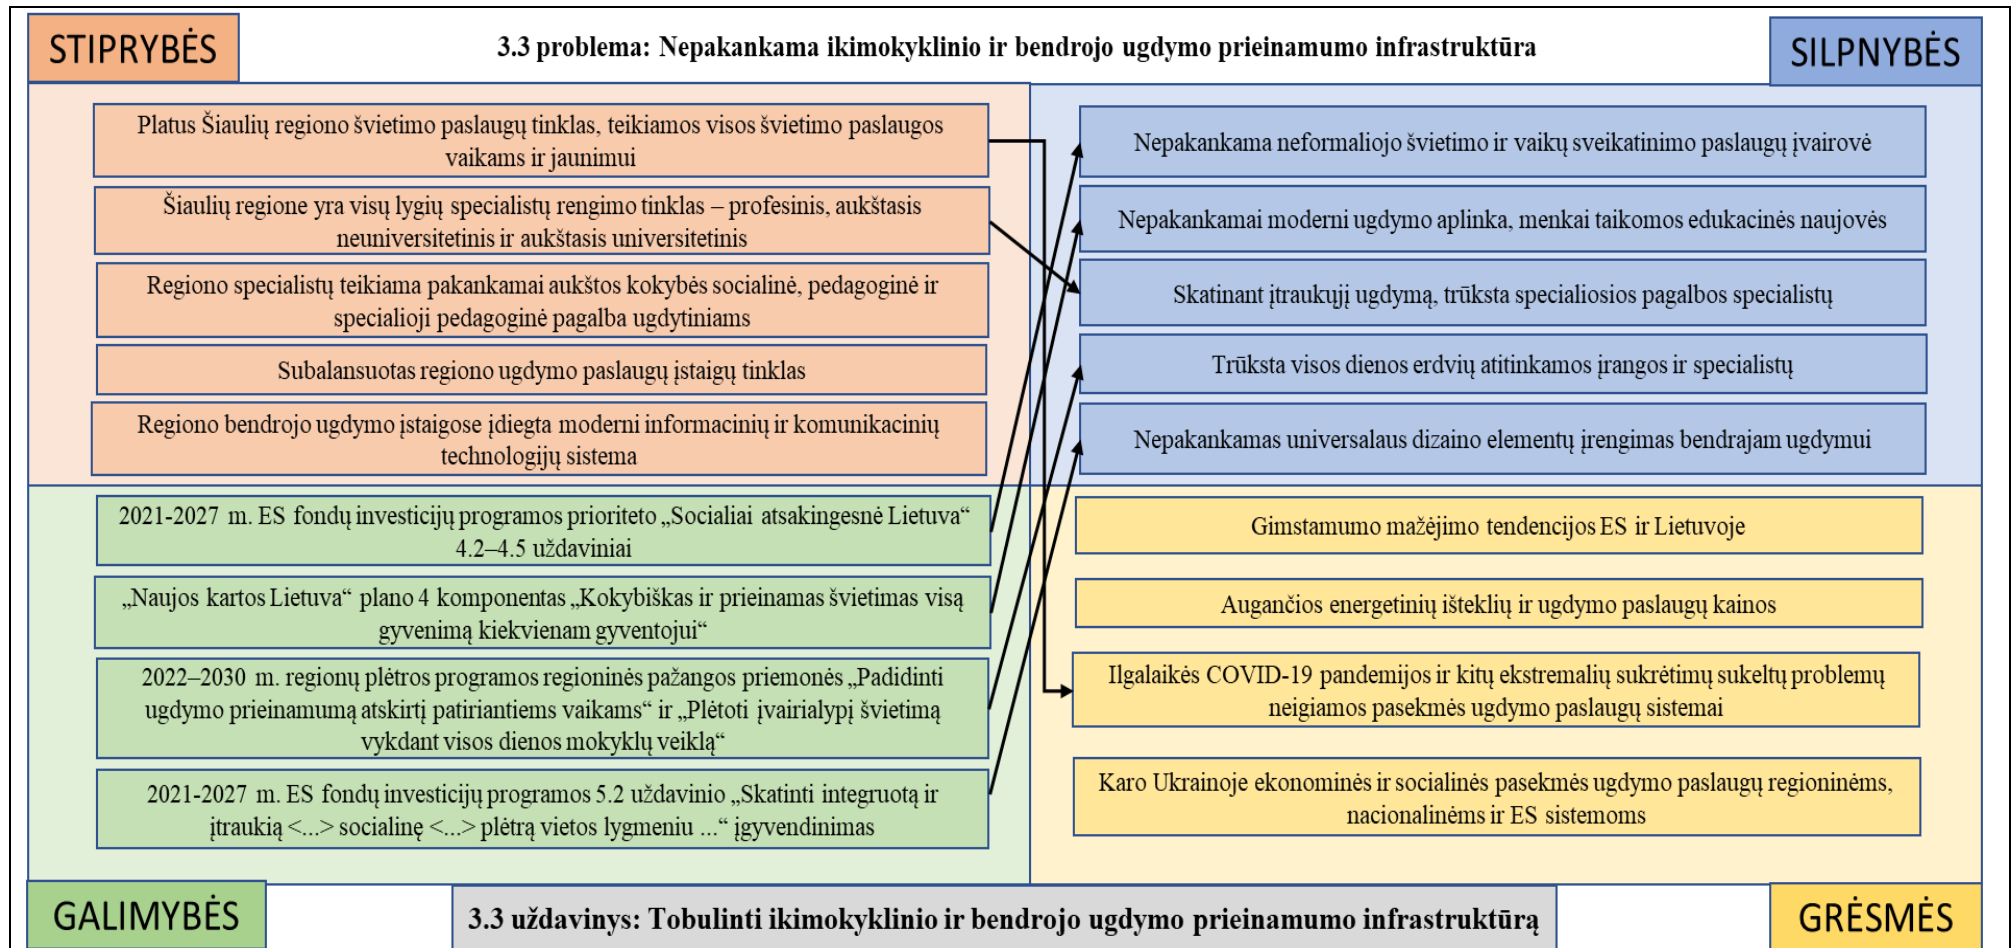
STIPRYBĖS

3.3 problema: Nepakankama ikimokyklinio ir bendrojo ugdymo prieinamumo infrastruktūra

SILPNYBĖS

Platus Šiaulių regiono švietimo paslaugų tinklas, teikiamos visos švietimo paslaugos vaikams ir jaunimui

Šiaulių regione yra visų lygių specialistų rengimo tinklas – profesinis, aukštasis neuniversitetinis ir aukštasis universitetinis

Regiono specialistų teikiama pakankamai aukštos kokybės socialinė, pedagoginė ir specialioji pedagoginė pagalba ugdytiniams

Subalansuotas regiono ugdymo paslaugų įstaigų tinklas

Regiono bendrojo ugdymo įstaigose įdiegta moderni informacinių ir komunikacinių technologijų sistema

Nepakankama neformaliojo švietimo ir vaikų sveikatinimo paslaugų įvairovė

Nepakankamai moderni ugdymo aplinka, menkai taikomos edukacinės naujovės

Skatinant įtraukųjį ugdymą, trūksta specialiosios pagalbos specialistų

Trūksta visos dienos erdvių atitinkamos įrangos ir specialistų

Nepakankamas universalaus dizaino elementų įrengimas bendrajam ugdymui

2021-2027 m. ES fondų investicijų programos prioriteto „Socialiai atsakingesnė Lietuva“ 4.2–4.5 uždaviniai

„Naujos kartos Lietuva“ plano 4 komponentas „Kokybiškas ir prieinamas švietimas visą gyvenimą kiekvienam gyventojui“

2022–2030 m. regionų plėtros programos regioninės pažangos priemonės „Padidinti ugdymo prieinamumą atskirtį patiriantiems vaikams“ ir „Plėtoti įvairialypį švietimą vykdant visos dienos mokyklų veiklą“

2021-2027 m. ES fondų investicijų programos 5.2 uždavinio „Skatinti integruotą ir įtraukią <...> socialinę <...> plėtrą vietos lygmeniu ...“ įgyvendinimas

Gimstamumo mažėjimo tendencijos ES ir Lietuvoje

Augančios energetinių išteklių ir ugdymo paslaugų kainos

Ilgalaikės COVID-19 pandemijos ir kitų ekstremalių sukrėtimų sukeltų problemų neigiamos pasekmės ugdymo paslaugų sistemai

Karo Ukrainoje ekonominės ir socialinės pasekmės ugdymo paslaugų regioninėms, nacionalinėms ir ES sistemoms

GALIMYBĖS

3.3 uždavinys: Tobulinti ikimokyklinio ir bendrojo ugdymo prieinamumo infrastruktūrą

GRĖSMĖS